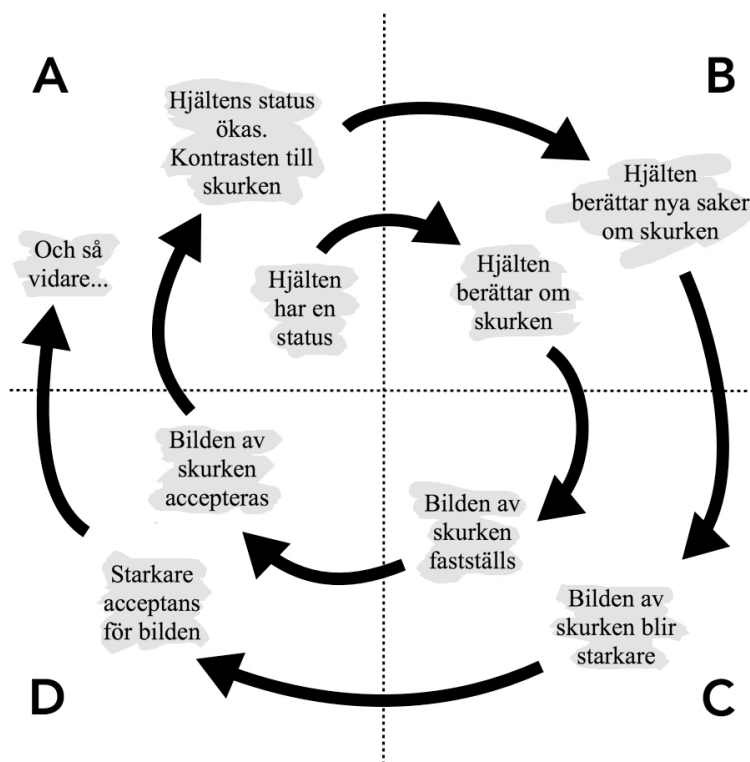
A

B

Hjältens status ökas. Kontrasten till skurken

Hjälten berättar nya saker om skurken

Och så vidare...

Hjälten har en status

Hjälten berättar om skurken

Bilden av skurken accepteras

Bilden av skurken fastställs

Starkare acceptans för bilden

Bilden av skurken blir starkare

D

C